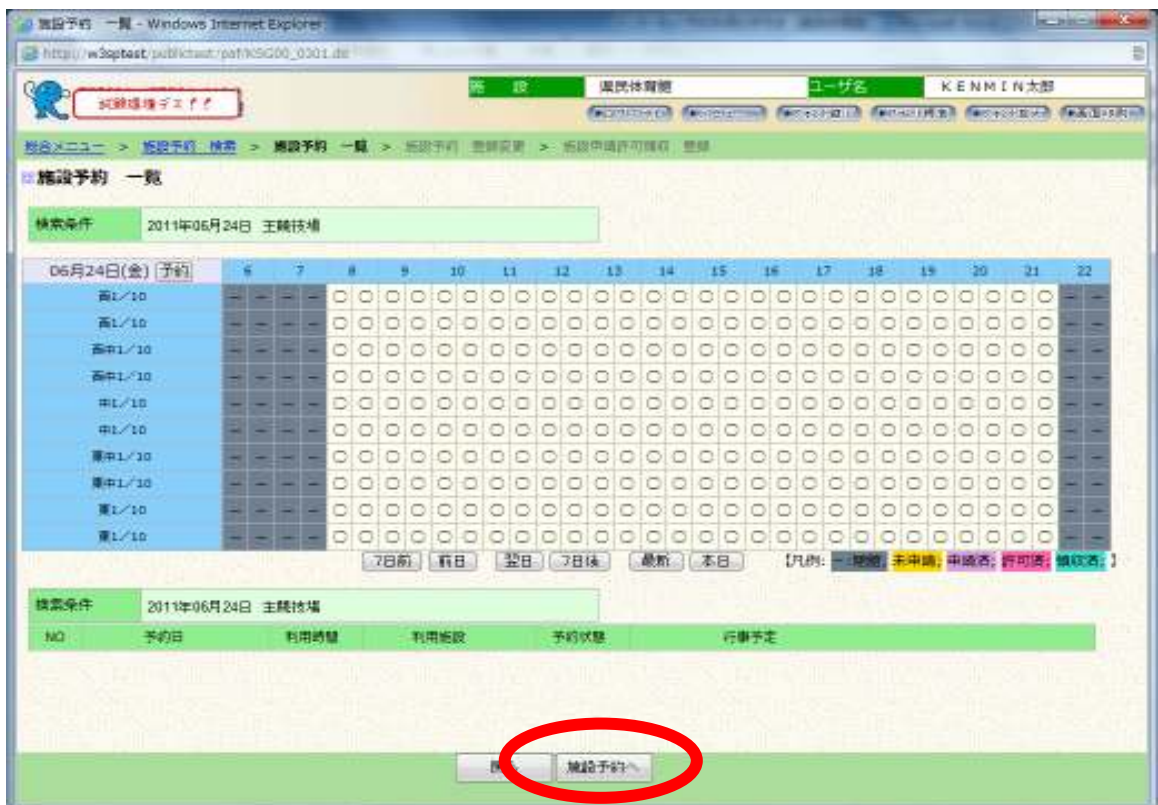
施設予約 一覧 - Windows Internet Explorer

http://w3sptest/publictest/pst/KSG200_0301.do

試験環境デス！！

施設 | 県民体育館 | ユーザ名 | KENMIN太郎

総合メニュー > 施設予約 検索 > 施設予約 一覧 > 施設予約 登録変更 > 施設申請許可確認 登録

施設予約 一覧

検索条件 | 2011年06月24日 主競技場

| 06月24日(金) 予約 | 6 | | 7 | | 8 | | 9 | | 10 | | 11 | | 12 | | 13 | | 14 | | 15 | | 16 | | 17 | | 18 | | 19 | | 20 | | 21 | | 22 | |
|---|---|---|---|---|---|---|---|---|---|---|---|---|---|---|---|---|---|---|---|---|---|---|---|---|---|---|---|---|---|---|---|---|---|---|
| 西1/10 | − | − | − | − | ○ | ○ | ○ | ○ | ○ | ○ | ○ | ○ | ○ | ○ | ○ | ○ | ○ | ○ | ○ | ○ | ○ | ○ | ○ | ○ | ○ | ○ | ○ | ○ | ○ | ○ | ○ | ○ | − | − |
| 西1/10 | − | − | − | − | ○ | ○ | ○ | ○ | ○ | ○ | ○ | ○ | ○ | ○ | ○ | ○ | ○ | ○ | ○ | ○ | ○ | ○ | ○ | ○ | ○ | ○ | ○ | ○ | ○ | ○ | ○ | ○ | − | − |
| 西中1/10 | − | − | − | − | ○ | ○ | ○ | ○ | ○ | ○ | ○ | ○ | ○ | ○ | ○ | ○ | ○ | ○ | ○ | ○ | ○ | ○ | ○ | ○ | ○ | ○ | ○ | ○ | ○ | ○ | ○ | ○ | − | − |
| 西中1/10 | − | − | − | − | ○ | ○ | ○ | ○ | ○ | ○ | ○ | ○ | ○ | ○ | ○ | ○ | ○ | ○ | ○ | ○ | ○ | ○ | ○ | ○ | ○ | ○ | ○ | ○ | ○ | ○ | ○ | ○ | − | − |
| 中1/10 | − | − | − | − | ○ | ○ | ○ | ○ | ○ | ○ | ○ | ○ | ○ | ○ | ○ | ○ | ○ | ○ | ○ | ○ | ○ | ○ | ○ | ○ | ○ | ○ | ○ | ○ | ○ | ○ | ○ | ○ | − | − |
| 中1/10 | − | − | − | − | ○ | ○ | ○ | ○ | ○ | ○ | ○ | ○ | ○ | ○ | ○ | ○ | ○ | ○ | ○ | ○ | ○ | ○ | ○ | ○ | ○ | ○ | ○ | ○ | ○ | ○ | ○ | ○ | − | − |
| 東中1/10 | − | − | − | − | ○ | ○ | ○ | ○ | ○ | ○ | ○ | ○ | ○ | ○ | ○ | ○ | ○ | ○ | ○ | ○ | ○ | ○ | ○ | ○ | ○ | ○ | ○ | ○ | ○ | ○ | ○ | ○ | − | − |
| 東中1/10 | − | − | − | − | ○ | ○ | ○ | ○ | ○ | ○ | ○ | ○ | ○ | ○ | ○ | ○ | ○ | ○ | ○ | ○ | ○ | ○ | ○ | ○ | ○ | ○ | ○ | ○ | ○ | ○ | ○ | ○ | − | − |
| 東1/10 | − | − | − | − | ○ | ○ | ○ | ○ | ○ | ○ | ○ | ○ | ○ | ○ | ○ | ○ | ○ | ○ | ○ | ○ | ○ | ○ | ○ | ○ | ○ | ○ | ○ | ○ | ○ | ○ | ○ | ○ | − | − |
| 東1/10 | − | − | − | − | ○ | ○ | ○ | ○ | ○ | ○ | ○ | ○ | ○ | ○ | ○ | ○ | ○ | ○ | ○ | ○ | ○ | ○ | ○ | ○ | ○ | ○ | ○ | ○ | ○ | ○ | ○ | ○ | − | − |

7日前 | 前日 | 翌日 | 7日後 | 最新 | 本日

【凡例: 閉館; 未申請; 申請済; 許可済; 確認済; 】

検索条件 | 2011年06月24日 主競技場

| NO | 予約日 | 利用時間 | 利用施設 | 予約状態 | 行事予定 |
|---|---|---|---|---|---|

戻る | 施設予約へ